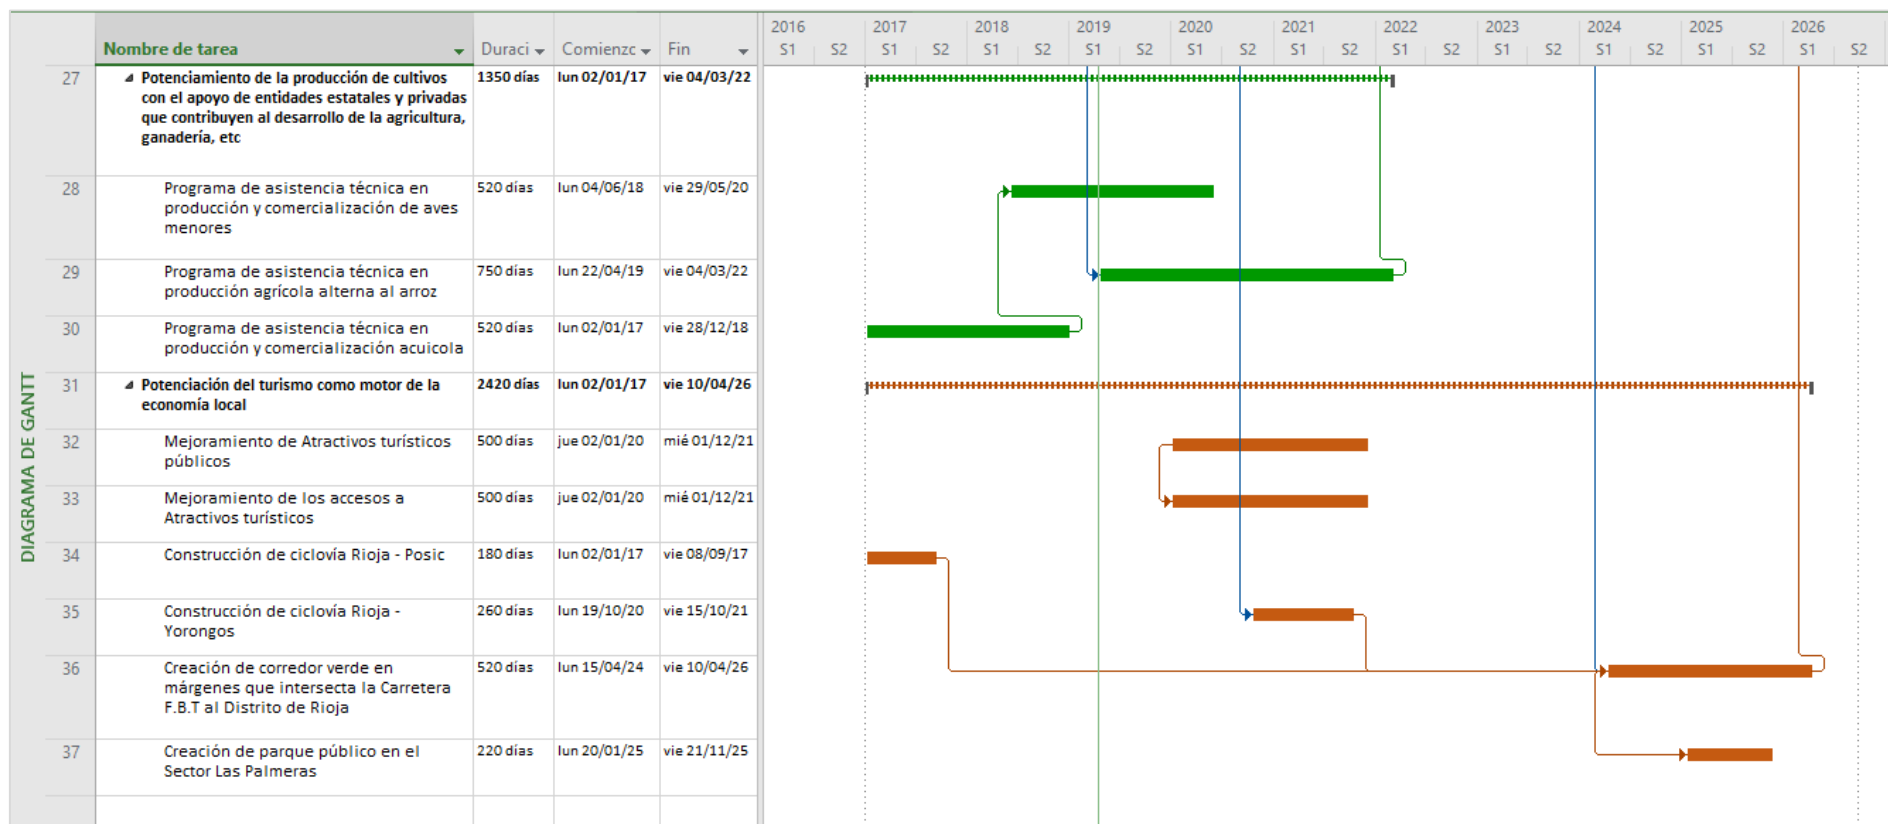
DIAGRAMA DE GANTT

|  | Nombre de tarea | Duraci | Comienzo | Fin |
|---|---|---|---|---|
| 27 | Potenciamiento de la producción de cultivos con el apoyo de entidades estatales y privadas que contribuyen al desarrollo de la agricultura, ganadería, etc | 1350 días | lun 02/01/17 | vie 04/03/22 |
| 28 | Programa de asistencia técnica en producción y comercialización de aves menores | 520 días | lun 04/06/18 | vie 29/05/20 |
| 29 | Programa de asistencia técnica en producción agrícola alterna al arroz | 750 días | lun 22/04/19 | vie 04/03/22 |
| 30 | Programa de asistencia técnica en producción y comercialización acuicola | 520 días | lun 02/01/17 | vie 28/12/18 |
| 31 | Potenciación del turismo como motor de la economía local | 2420 días | lun 02/01/17 | vie 10/04/26 |
| 32 | Mejoramiento de Atractivos turísticos públicos | 500 días | jue 02/01/20 | mié 01/12/21 |
| 33 | Mejoramiento de los accesos a Atractivos turísticos | 500 días | jue 02/01/20 | mié 01/12/21 |
| 34 | Construcción de ciclovía Rioja - Posic | 180 días | lun 02/01/17 | vie 08/09/17 |
| 35 | Construcción de ciclovía Rioja - Yorongos | 260 días | lun 19/10/20 | vie 15/10/21 |
| 36 | Creación de corredor verde en márgenes que intersecta la Carretera F.B.T al Distrito de Rioja | 520 días | lun 15/04/24 | vie 10/04/26 |
| 37 | Creación de parque público en el Sector Las Palmeras | 220 días | lun 20/01/25 | vie 21/11/25 |

2016 S1 S2 2017 S1 S2 2018 S1 S2 2019 S1 S2 2020 S1 S2 2021 S1 S2 2022 S1 S2 2023 S1 S2 2024 S1 S2 2025 S1 S2 2026 S1 S2